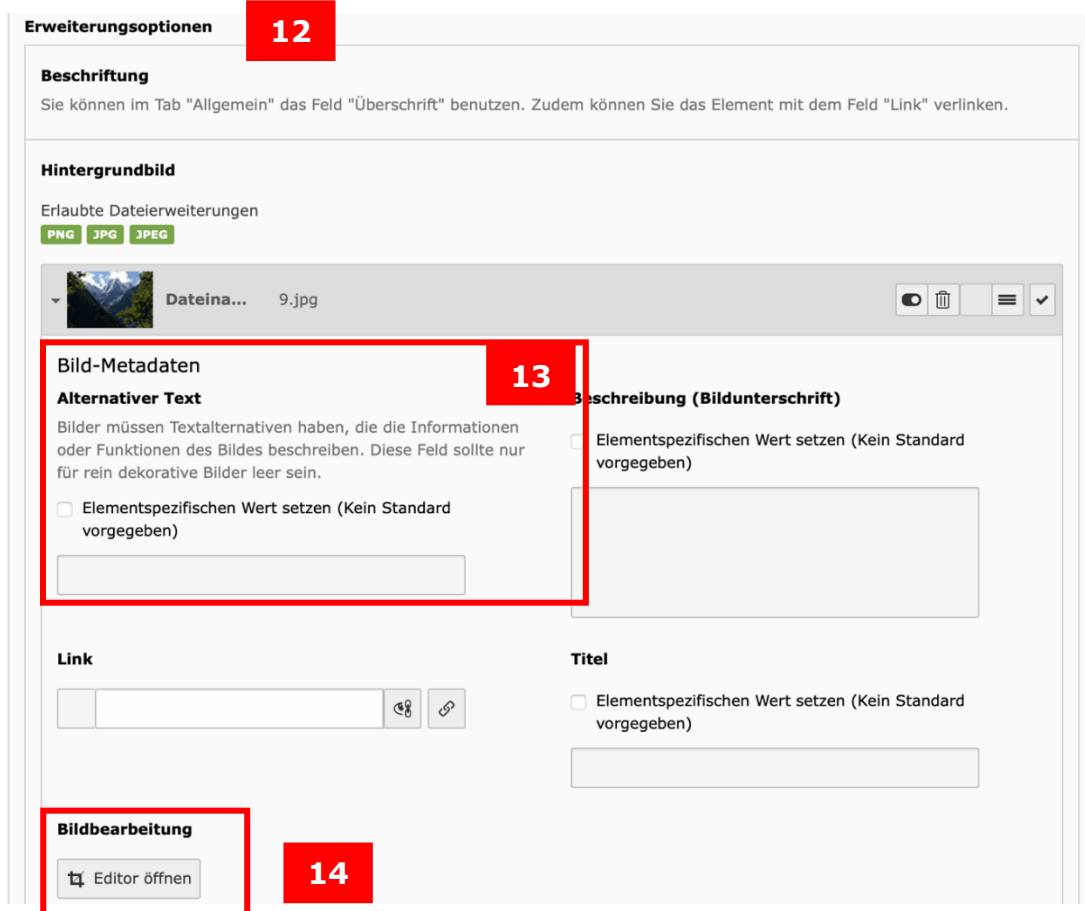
Erweiterungsoptionen

12

Beschriftung

Sie können im Tab "Allgemein" das Feld "Überschrift" benutzen. Zudem können Sie das Element mit dem Feld "Link" verlinken.

Hintergrundbild

Erlaubte Dateierweiterungen

PNG JPG JPEG

Dateina... 9.jpg

Bild-Metadaten

13

Alternativer Text

Bilder müssen Textalternativen haben, die die Informationen oder Funktionen des Bildes beschreiben. Diese Feld sollte nur für rein dekorative Bilder leer sein.

Elementspezifischen Wert setzen (Kein Standard vorgegeben)

Beschreibung (Bildunterschrift)

Elementspezifischen Wert setzen (Kein Standard vorgegeben)

Link

Titel

Elementspezifischen Wert setzen (Kein Standard vorgegeben)

Bildbearbeitung

Editor öffnen

14